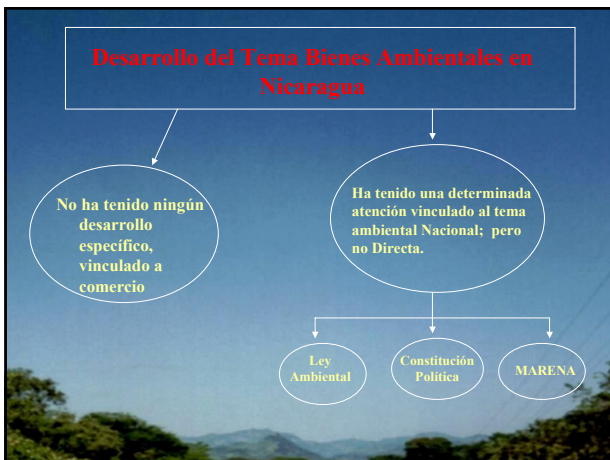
Desarrollo del Tema Bienes Ambientales en Nicaragua

No ha tenido ningún desarrollo específico, vinculado a comercio

Ha tenido una determinada atención vinculado al tema ambiental Nacional; pero no Directa.

Ley Ambiental

Constitución Política

MARENA